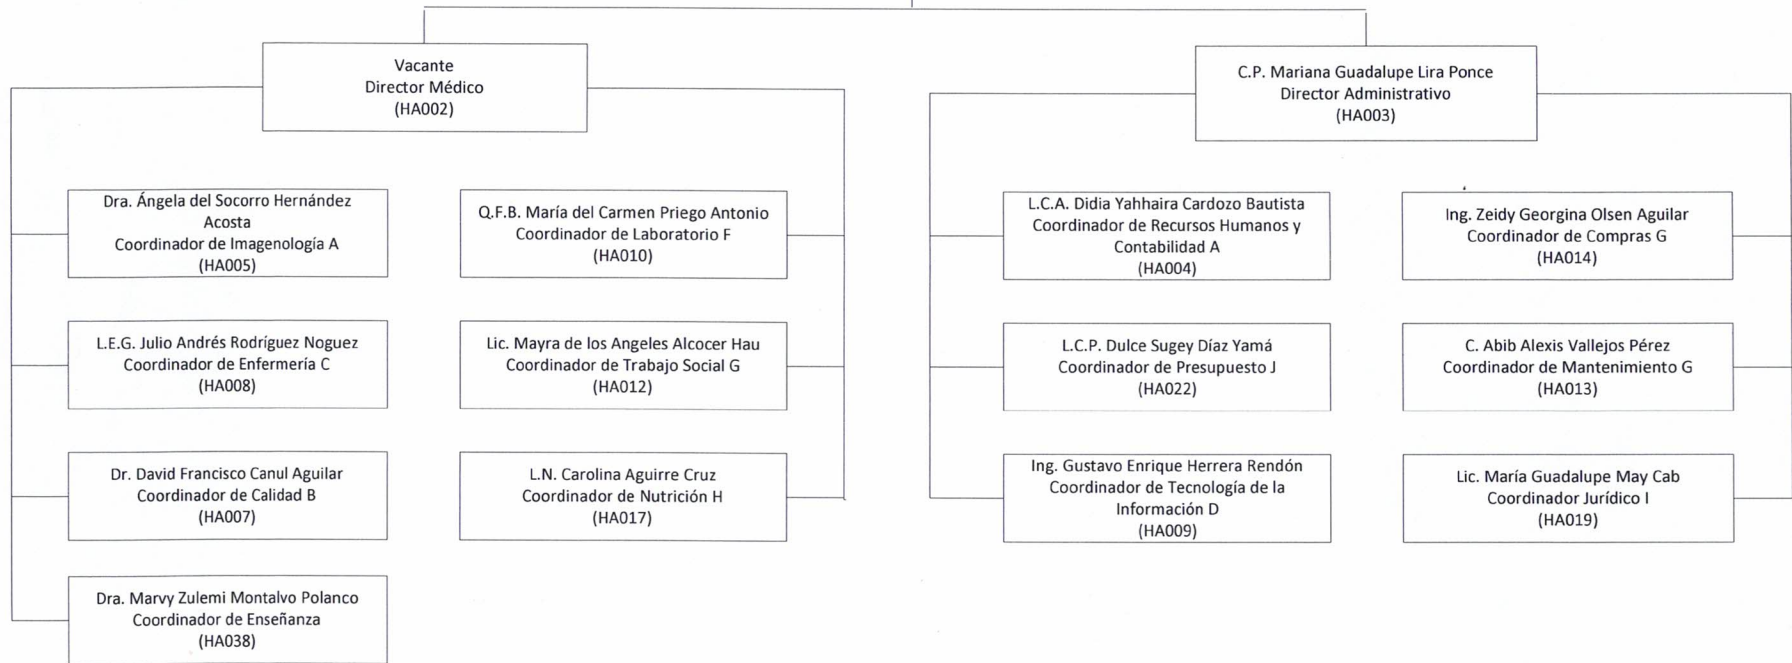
Vacante
Director Médico
(HA002)

Dra. Ángela del Socorro Hernández Acosta
Coordinador de Imagenología A
(HA005)

Q.F.B. María del Carmen Priego Antonio
Coordinador de Laboratorio F
(HA010)

L.E.G. Julio Andrés Rodríguez Noguez
Coordinador de Enfermería C
(HA008)

Lic. Mayra de los Angeles Alcocer Hau
Coordinador de Trabajo Social G
(HA012)

Dr. David Francisco Canul Aguilar
Coordinador de Calidad B
(HA007)

L.N. Carolina Aguirre Cruz
Coordinador de Nutrición H
(HA017)

Dra. Marvy Zulemi Montalvo Polanco
Coordinador de Enseñanza
(HA038)

C.P. Mariana Guadalupe Lira Ponce
Director Administrativo
(HA003)

L.C.A. Didia Yahhaira Cardozo Bautista
Coordinador de Recursos Humanos y Contabilidad A
(HA004)

Ing. Zeidy Georgina Olsen Aguilar
Coordinador de Compras G
(HA014)

L.C.P. Dulce Sugey Díaz Yamá
Coordinador de Presupuesto J
(HA022)

C. Abib Alexis Vallejos Pérez
Coordinador de Mantenimiento G
(HA013)

Ing. Gustavo Enrique Herrera Rendón
Coordinador de Tecnología de la Información D
(HA009)

Lic. María Guadalupe May Cab
Coordinador Jurídico I
(HA019)